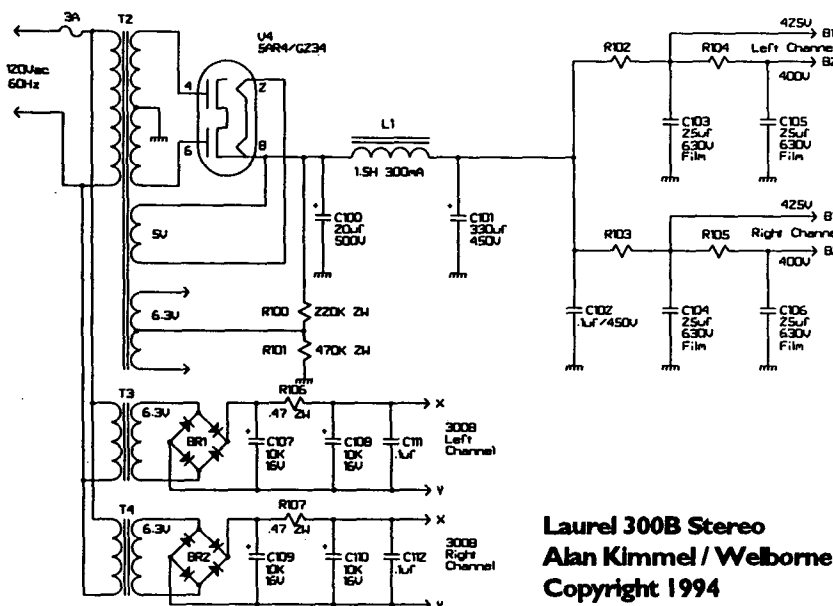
3A
T2
120Vac
60Hz
V4
5AR4/GZ34
4
6
2
8
5V
6.3V
L1
1.5H 300mA
C100
20uf
500V
C101
330uf
450V
R100 220K 2W
R101 470K 2W
R102
R104
Left Channel
425V
B1
B2
400V
C103
25uf
630V
Film
C105
25uf
630V
Film
R103
R105
Right Channel
425V
B1
B2
400V
C102
.1uf/450V
C104
25uf
630V
Film
C106
25uf
630V
Film
T3
6.3V
BR1
R106
.47 2W
C107
10K
16V
C108
10K
16V
C111
.1uf
X
300B
Left
Channel
Y
T4
6.3V
BR2
R107
.47 2W
C109
10K
16V
C110
10K
16V
C112
.1uf
X
300B
Right
Channel
Y

Laurel 300B Stereo
Alan Kimmel / Welborne
Copyright 1994